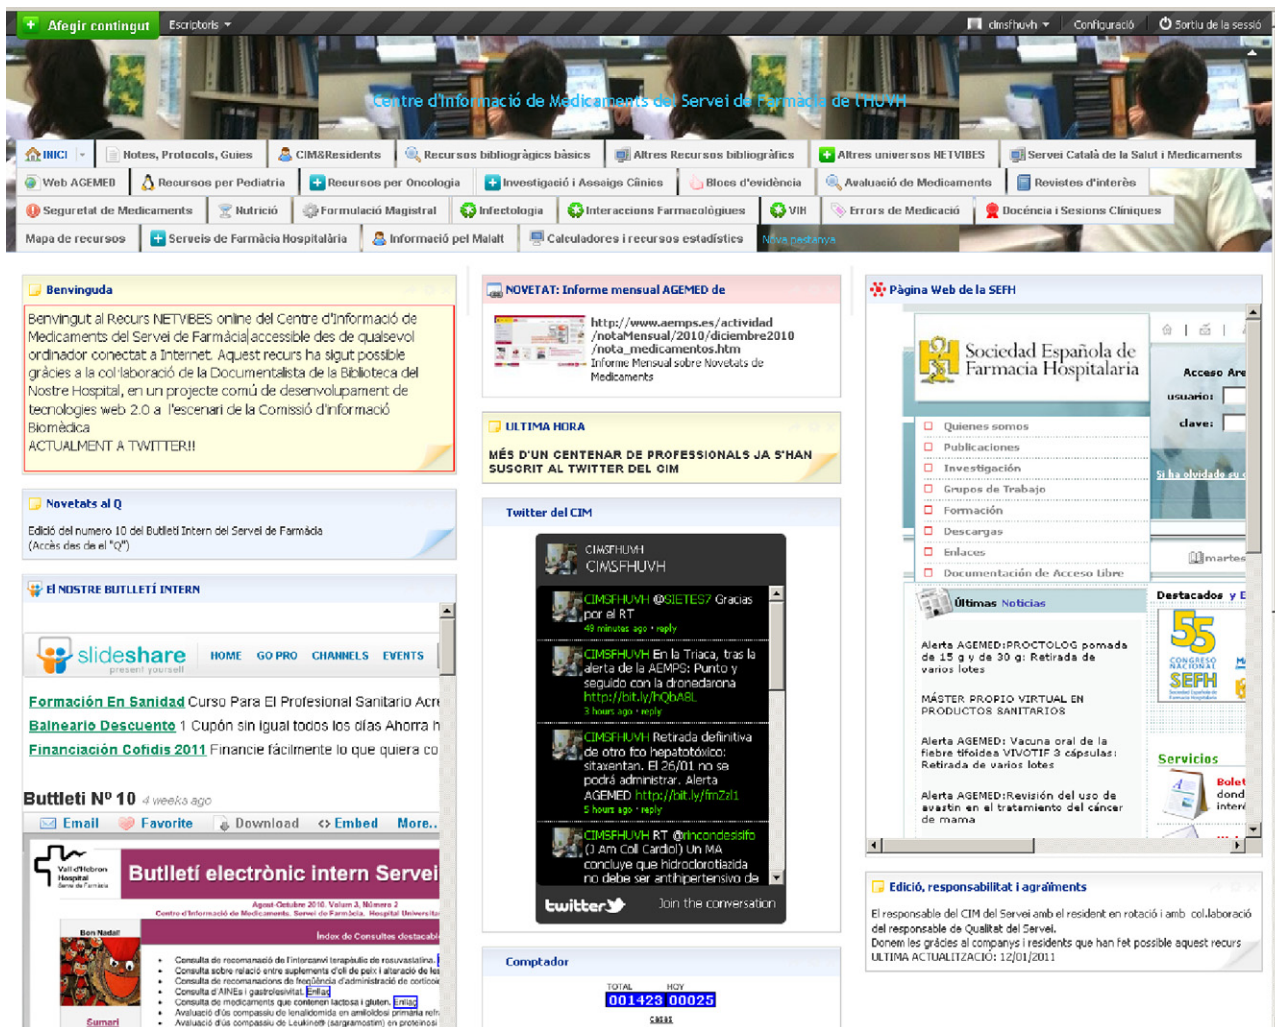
Afegir contingut Escriptoris dimsfhuvh Configuració Sortiu de la sessió

Centre d'Informació de Medicaments del Servei de Farmàcia de l'HUVH

INICI | Notes, Protocols, Guies | CIM&Residents | Recursos bibliogràgics bàsics | Altres Recursos bibliogràfics | Altres universos NETVIBES | Servei Català de la Salut i Medicaments | Web AGEMED | Recursos per Pediatria | Recursos per Oncologia | Investigació i Assaigs Cínics | Blocs d'evidència | Avaluació de Medicaments | Revistes d'interès | Seguretat de Medicaments | Nutrició | Formulació Magistral | Infectologia | Interaccions Farmacològiques | VIH | Errors de Medicació | Docència i Sesions Clíniques | Mapa de recursos | Serveis de Farmàcia Hospitalària | Informació pel Malalt | Calculadores i recursos estadístics | Nova pestanya

Benvinguda

Benvingut al Recurs NETVIBES online del Centre d'Informació de Medicaments del Servei de Farmàcia accessible des de qualsevol ordinador conectat a Internet. Aquest recurs ha sigut possible gràcies a la col·laboració de la Documentalista de la Biblioteca del Nostre Hospital, en un projecte comú de desenvolupament de tecnologies web 2.0 a l'escenari de la Comissió d'Informació Biomèdica
ACTUALMENT A TWITTER!!

Novetats al Q

Edició del numero 10 del Butlletí Intern del Servei de Farmàcia (Accès des de el "Q")

El NOSTRE BUTLLETÍ INTERN

slideshare present yourself HOME GO PRO CHANNELS EVENTS

Formación En Sanidad Curso Para El Profesional Sanitario Acre
Balneario Descuento 1 Cupón sin igual todos los días Ahorra h
Financiación Cofidis 2011 Financie fácilmente lo que quiera co

Butlleti Nº 10 4 weeks ago

Email Favorite Download <> Embed More...

Vall d'Hebron Hospital
Butlletí electrònic intern Servei

Agost-Octubre 2010. Volum 3, Número 2
Centre d'Informació de Medicaments. Servei de Farmàcia. Hospital Universita

Bon Nadal!
Índex de Consultes destacab
Sumari

NOVETAT: Informe mensual AGEMED de

http://www.aemps.es/actividad/notaMensual/2010/diciembre2010/nota_medicamentos.htm
Informe Mensual sobre Novetats de Medicaments

ULTIMA HORA

MÉS D'UN CENTENAR DE PROFESSIONALS JA S'HAN SUSCRIT AL TWITTER DEL CIM

Twitter del CIM

CIMSFHUVH
CIMSFHUVH

CIMSFHUVH @SIETES7 Gracias por el RT
49 minutes ago · reply

CIMSFHUVH En la Triaca, tras la alerta de la AEMPS: Punto y seguido con la dronedarona http://bit.ly/hQbA8L
3 hours ago · reply

CIMSFHUVH Retirada definitiva de otro fco hepatotóxico: sitaxentan. El 26/01 no se podrá administrar. Alerta AGEMED http://bit.ly/fmZzl1
5 hours ago · reply

CIMSFHUVH RT @rincondesisifo (J Am Coll Cardiol) Un MA concluye que hidroclorotiazida no debe ser antihipertensivo de

twitter Join the conversation

Comptador

TOTAL HOY
001423 00025

Pàgina Web de la SEFH

Sociedad Española de Farmacia Hospitalaria

Acceso Are
usuario:
clave:
Si ha olvidado su c

Quienes somos
Publicaciones
Investigación
Grupos de Trabajo
Formación
Descargas
Enlaces
Documentación de Acceso Libre

martes

Últimas Noticias

Alerta AGEMED:PROCTOLOG pomada de 15 g y de 30 g: Retirada de varios lotes

MÁSTER PROPIO VIRTUAL EN PRODUCTOS SANITARIOS

Alerta AGEMED: Vacuna oral de la fiebre tifoidea VIVOTIF 3 cápsulas: Retirada de varios lotes

Alerta AGEMED:Revisión del uso de avastin en el tratamiento del cáncer de mama

Destacados y D
55 CONGRESO NACIONAL SEFH

Servicios
Bolet dond interé

Edició, responsabilitat i agraïments

El responsable del CIM del Servei amb el resident en rotació i amb col.laboració del responsable de Qualitat del Servei.
Donem les gràcies al companys i residents que han fet possible aquest recurs
ULTIMA ACTUALITZACIÓ: 12/01/2011